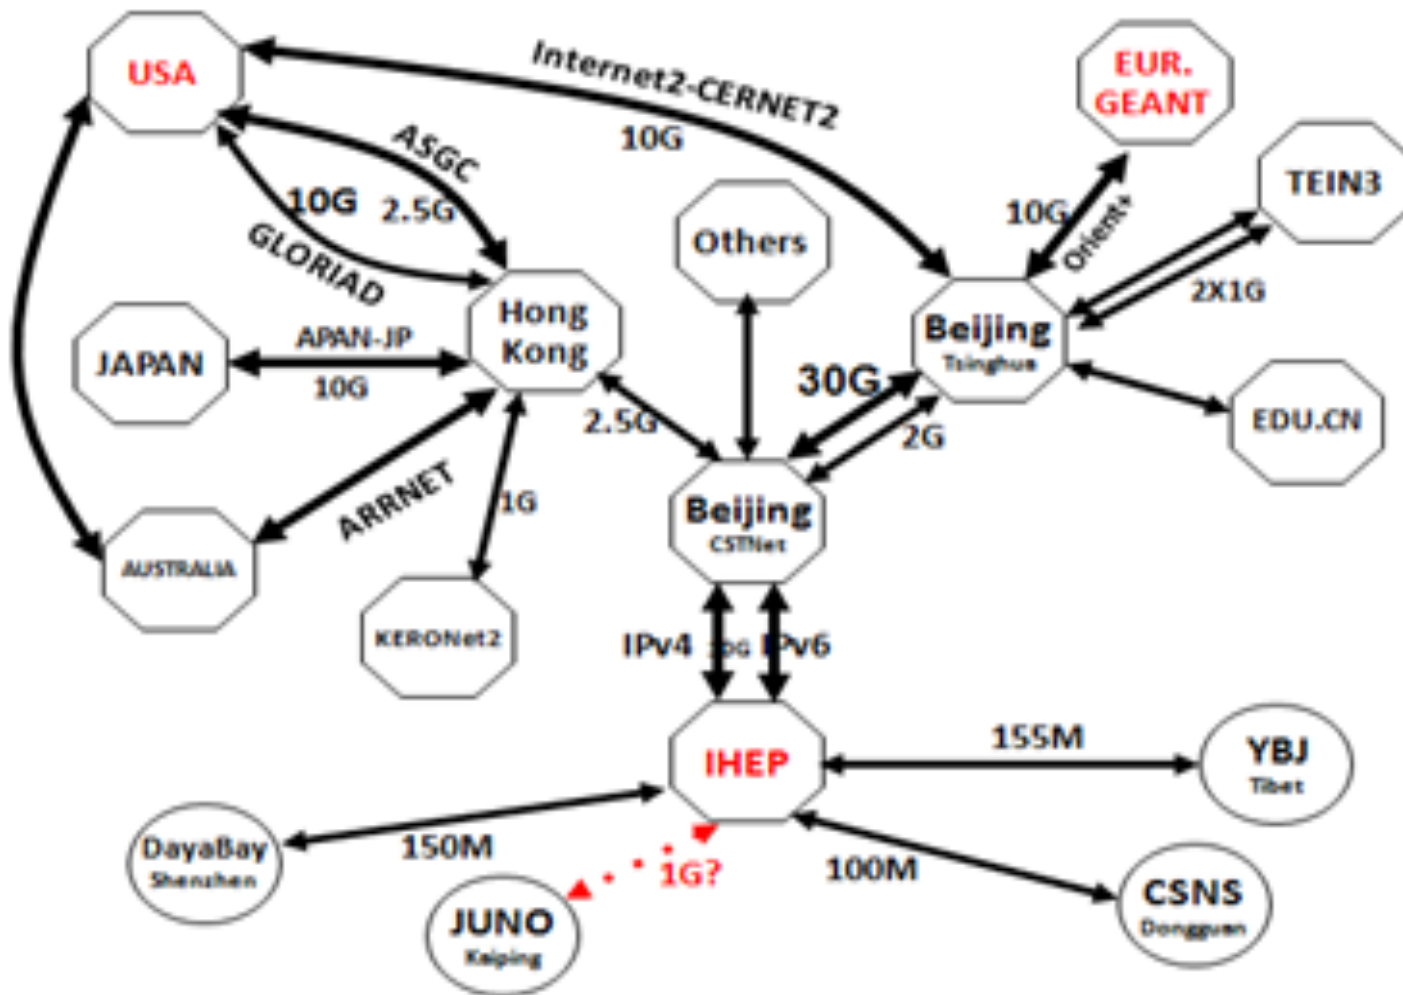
USA

Internet2-CERNET2

10G

EUR. GEANT

ASGC

10G 2.5G

GLORIAD

10G

Orient+

TEIN3

Others

2X1G

Hong Kong

JAPAN

APAN-JP

10G

Beijing Tsinghua

30G

2.5G

2G

EDU.CN

ARRNET

1G

Beijing CSTNet

AUSTRALIA

KERONet2

IPv4 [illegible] IPv6

IHEP

155M

YBJ Tibet

DayaBay Shenzhen

150M

1G?

100M

CSNS Dongguan

JUNO Kaiping